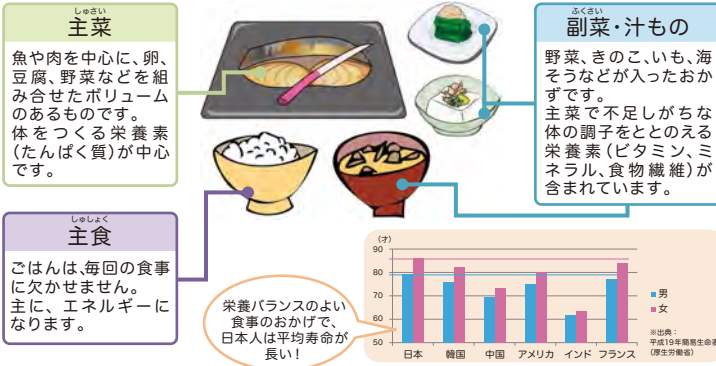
しゅさい
主菜

魚や肉を中心に、卵、豆腐、野菜などを組み合せたボリュームのあるものです。
体をつくる栄養素(たんぱく質)が中心です。

ふくさい
副菜・汁もの

野菜、きのこ、いも、海そうなどが入ったおかずです。
主菜で不足しがちな体の調子をととのえる栄養素(ビタミン、ミネラル、食物繊維)が含まれています。

しゅしょく
主食

ごはんは、毎回の食事に欠かせません。
主に、エネルギーになります。

栄養バランスのよい食事のおかげで、日本人は平均寿命が長い!

(才)
90
80
70
60
50
日本 韓国 中国 アメリカ インド フランス
男
女
※出典:
平成19年簡易生命表
(厚生労働省)